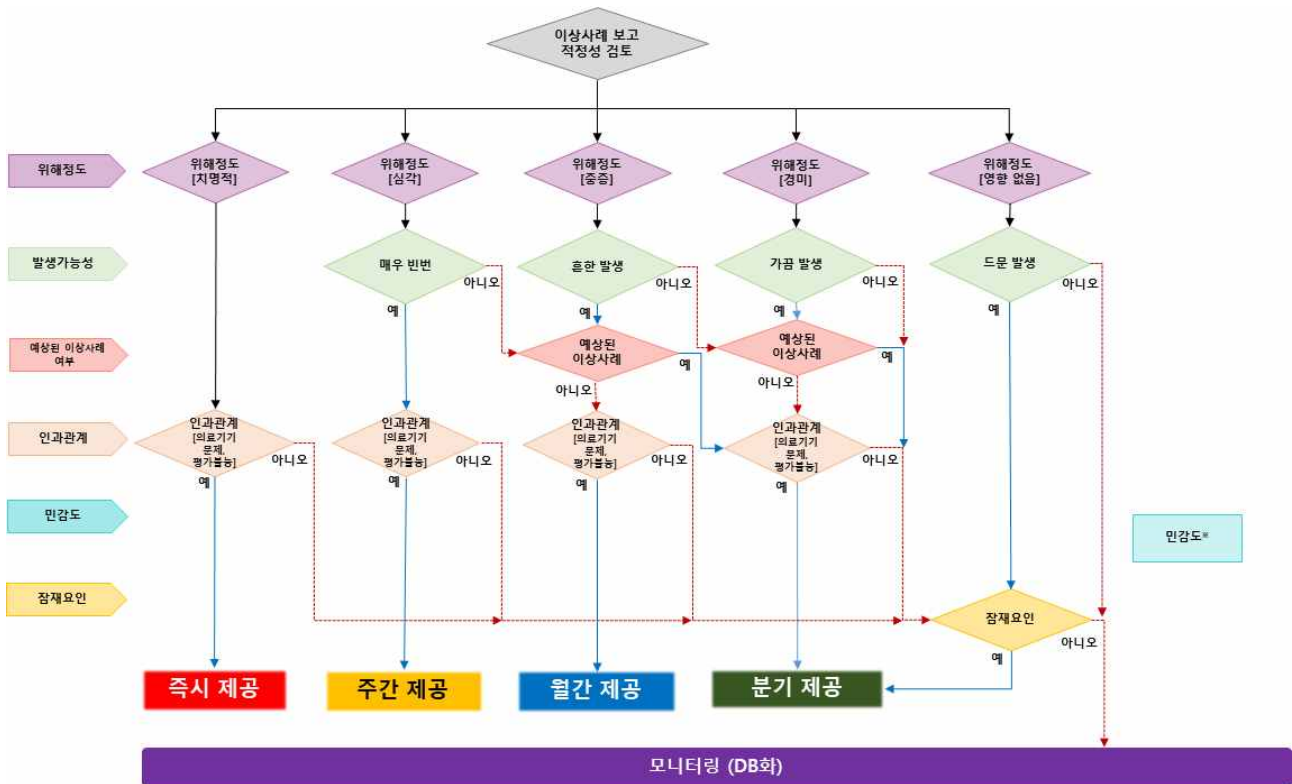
이상사례 보고 적정성 검토

위해정도

발생가능성

예상된 이상사례 여부

인과관계

민감도

잠재요인

위해정도 [치명적]

위해정도 [심각]

위해정도 [중증]

위해정도 [경미]

위해정도 [영향 없음]

매우 빈번

흔한 발생

가끔 발생

드문 발생

아니오

예

예상된 이상사례

예상된 이상사례

인과관계 [의료기기 문제, 평가불능]

인과관계 [의료기기 문제, 평가불능]

인과관계 [의료기기 문제, 평가불능]

인과관계 [의료기기 문제, 평가불능]

민감도※

잠재요인

즉시 제공

주간 제공

월간 제공

분기 제공

모니터링 (DB화)